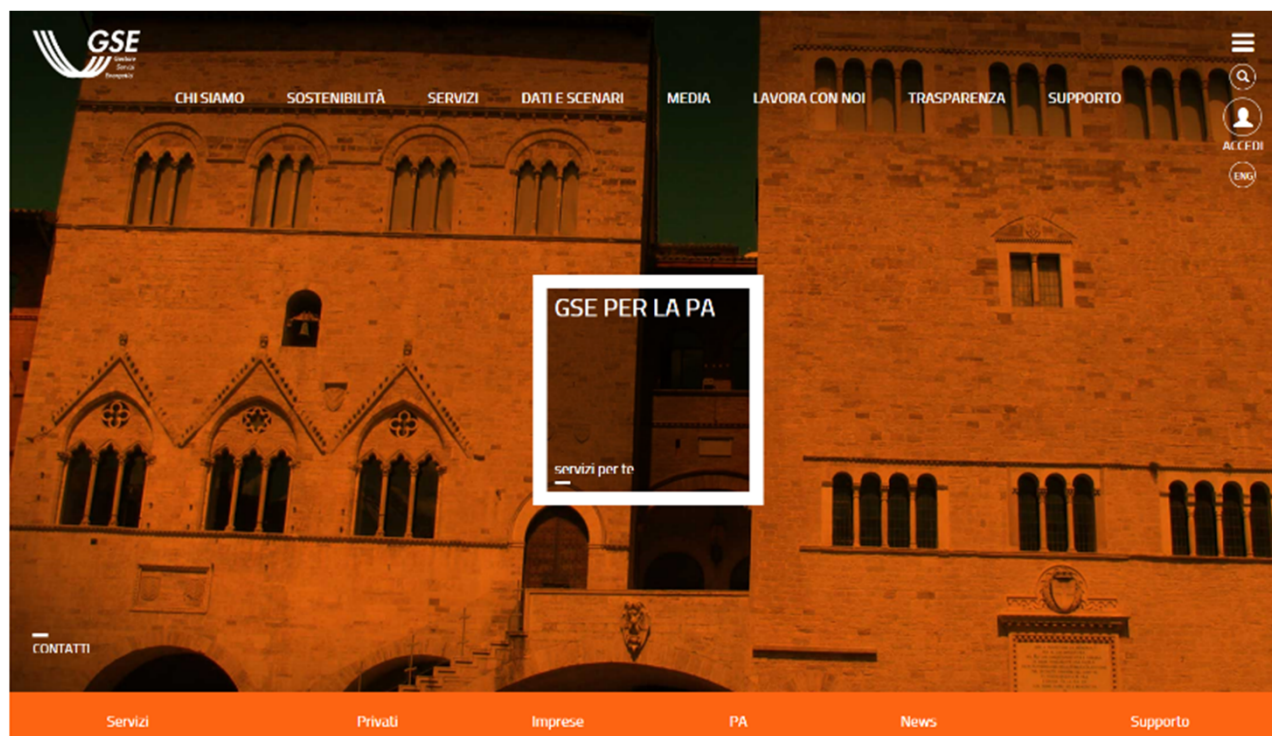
GSE Gestore Servizi Energetici

CHI SIAMO SOSTENIBILITÀ SERVIZI DATI E SCENARI MEDIA LAVORA CON NOI TRASPARENZA SUPPORTO

ACCEDI

ENG

GSE PER LA PA

servizi per te

CONTATTI

Servizi Privati Imprese PA News Supporto